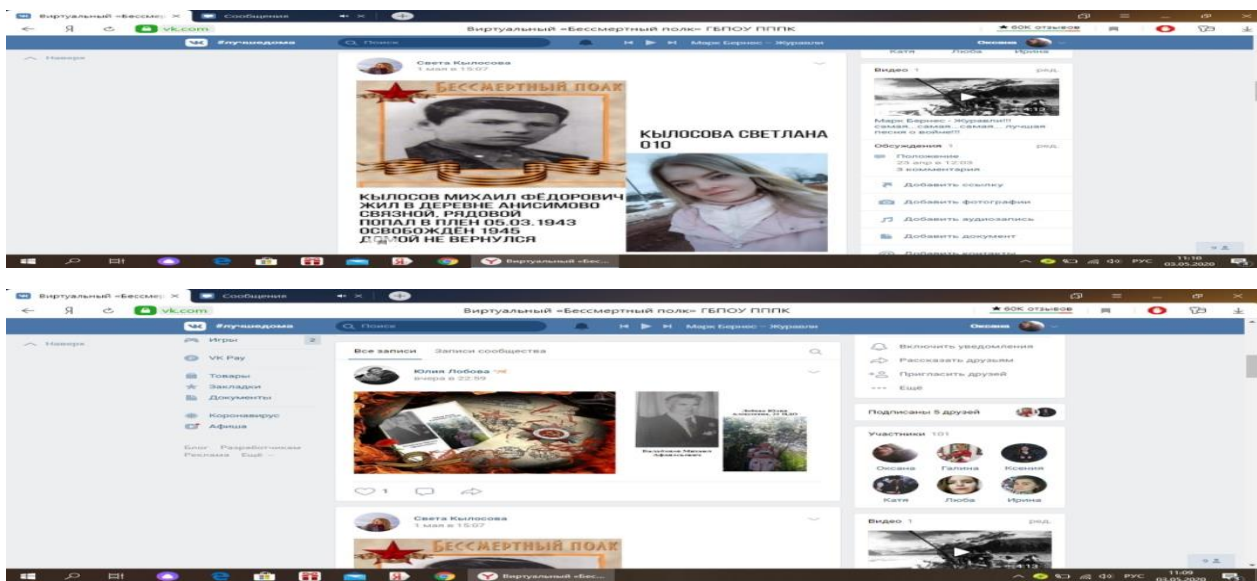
Виртуальный «Бессмер ×   Сообщения

Я   vk.com   Виртуальный «Бессмертный полк» ГБПОУ ПППК   60К отзывов

#лучшедома   Поиск   Марк Бернес – Журавли   Оксана

Наверх

Света Кылосова
1 мая в 15:07

БЕССМЕРТНЫЙ ПОЛК

КЫЛОСОВ МИХАИЛ ФЁДОРОВИЧ ЖИЛ В ДЕРЕВНЕ АНИСИМОВО СВЯЗНОЙ, РЯДОВОЙ ПОПАЛ В ПЛЕН 05.03.1943 ОСВОБОЖДЁН 1945 Д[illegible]МОЙ НЕ ВЕРНУЛСЯ

КЫЛОСОВА СВЕТЛАНА 010

Катя   Люба   Ирина

Видео 1   ред.

Марк Бернес - Журавли!!! самая...самая...самая...лучшая песня о войне!!!

Обсуждения 1   ред.

Положение
23 апр в 12:03
3 комментария

Добавить ссылку
Добавить фотографии
Добавить аудиозапись
Добавить документ

РУС   11:10   03.05.2020

Виртуальный «Бессмер ×   Сообщения

Я   vk.com   Виртуальный «Бессмертный полк» ГБПОУ ПППК   60К отзывов

#лучшедома   Поиск   Марк Бернес – Журавли   Оксана

Наверх

Игры
VK Pay
Товары
Закладки
Документы
Коронавирус
Афиша

Блог   Разработчикам
Реклама   Ещё

Все записи   Записи сообщества

Юлия Лобова
вчера в 22:59

1

Света Кылосова
1 мая в 15:07

БЕССМЕРТНЫЙ ПОЛК

Включить уведомления
Рассказать друзьям
Пригласить друзей
Ещё

Подписаны 5 друзей

Участники 101

Оксана   Галина   Ксения
Катя   Люба   Ирина

Видео 1   ред.

Виртуальный «Бес...

РУС   11:09   03.05.2020